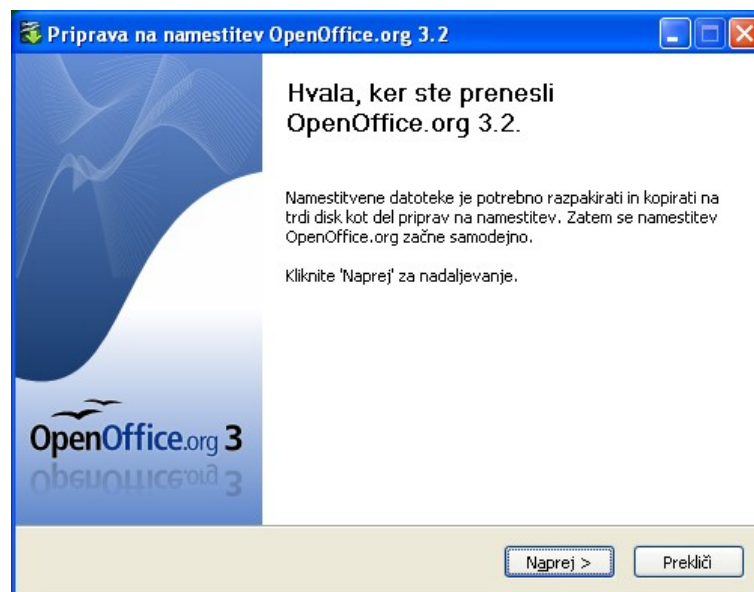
Priprava na namestitev OpenOffice.org 3.2

Hvala, ker ste prenesli OpenOffice.org 3.2.

Namestitvene datoteke je potrebno razpakirati in kopirati na trdi disk kot del priprav na namestitev. Zatem se namestitev OpenOffice.org začne samodejno.

Kliknite 'Naprej' za nadaljevanje.

OpenOffice.org 3

Naprej >
Prekliči